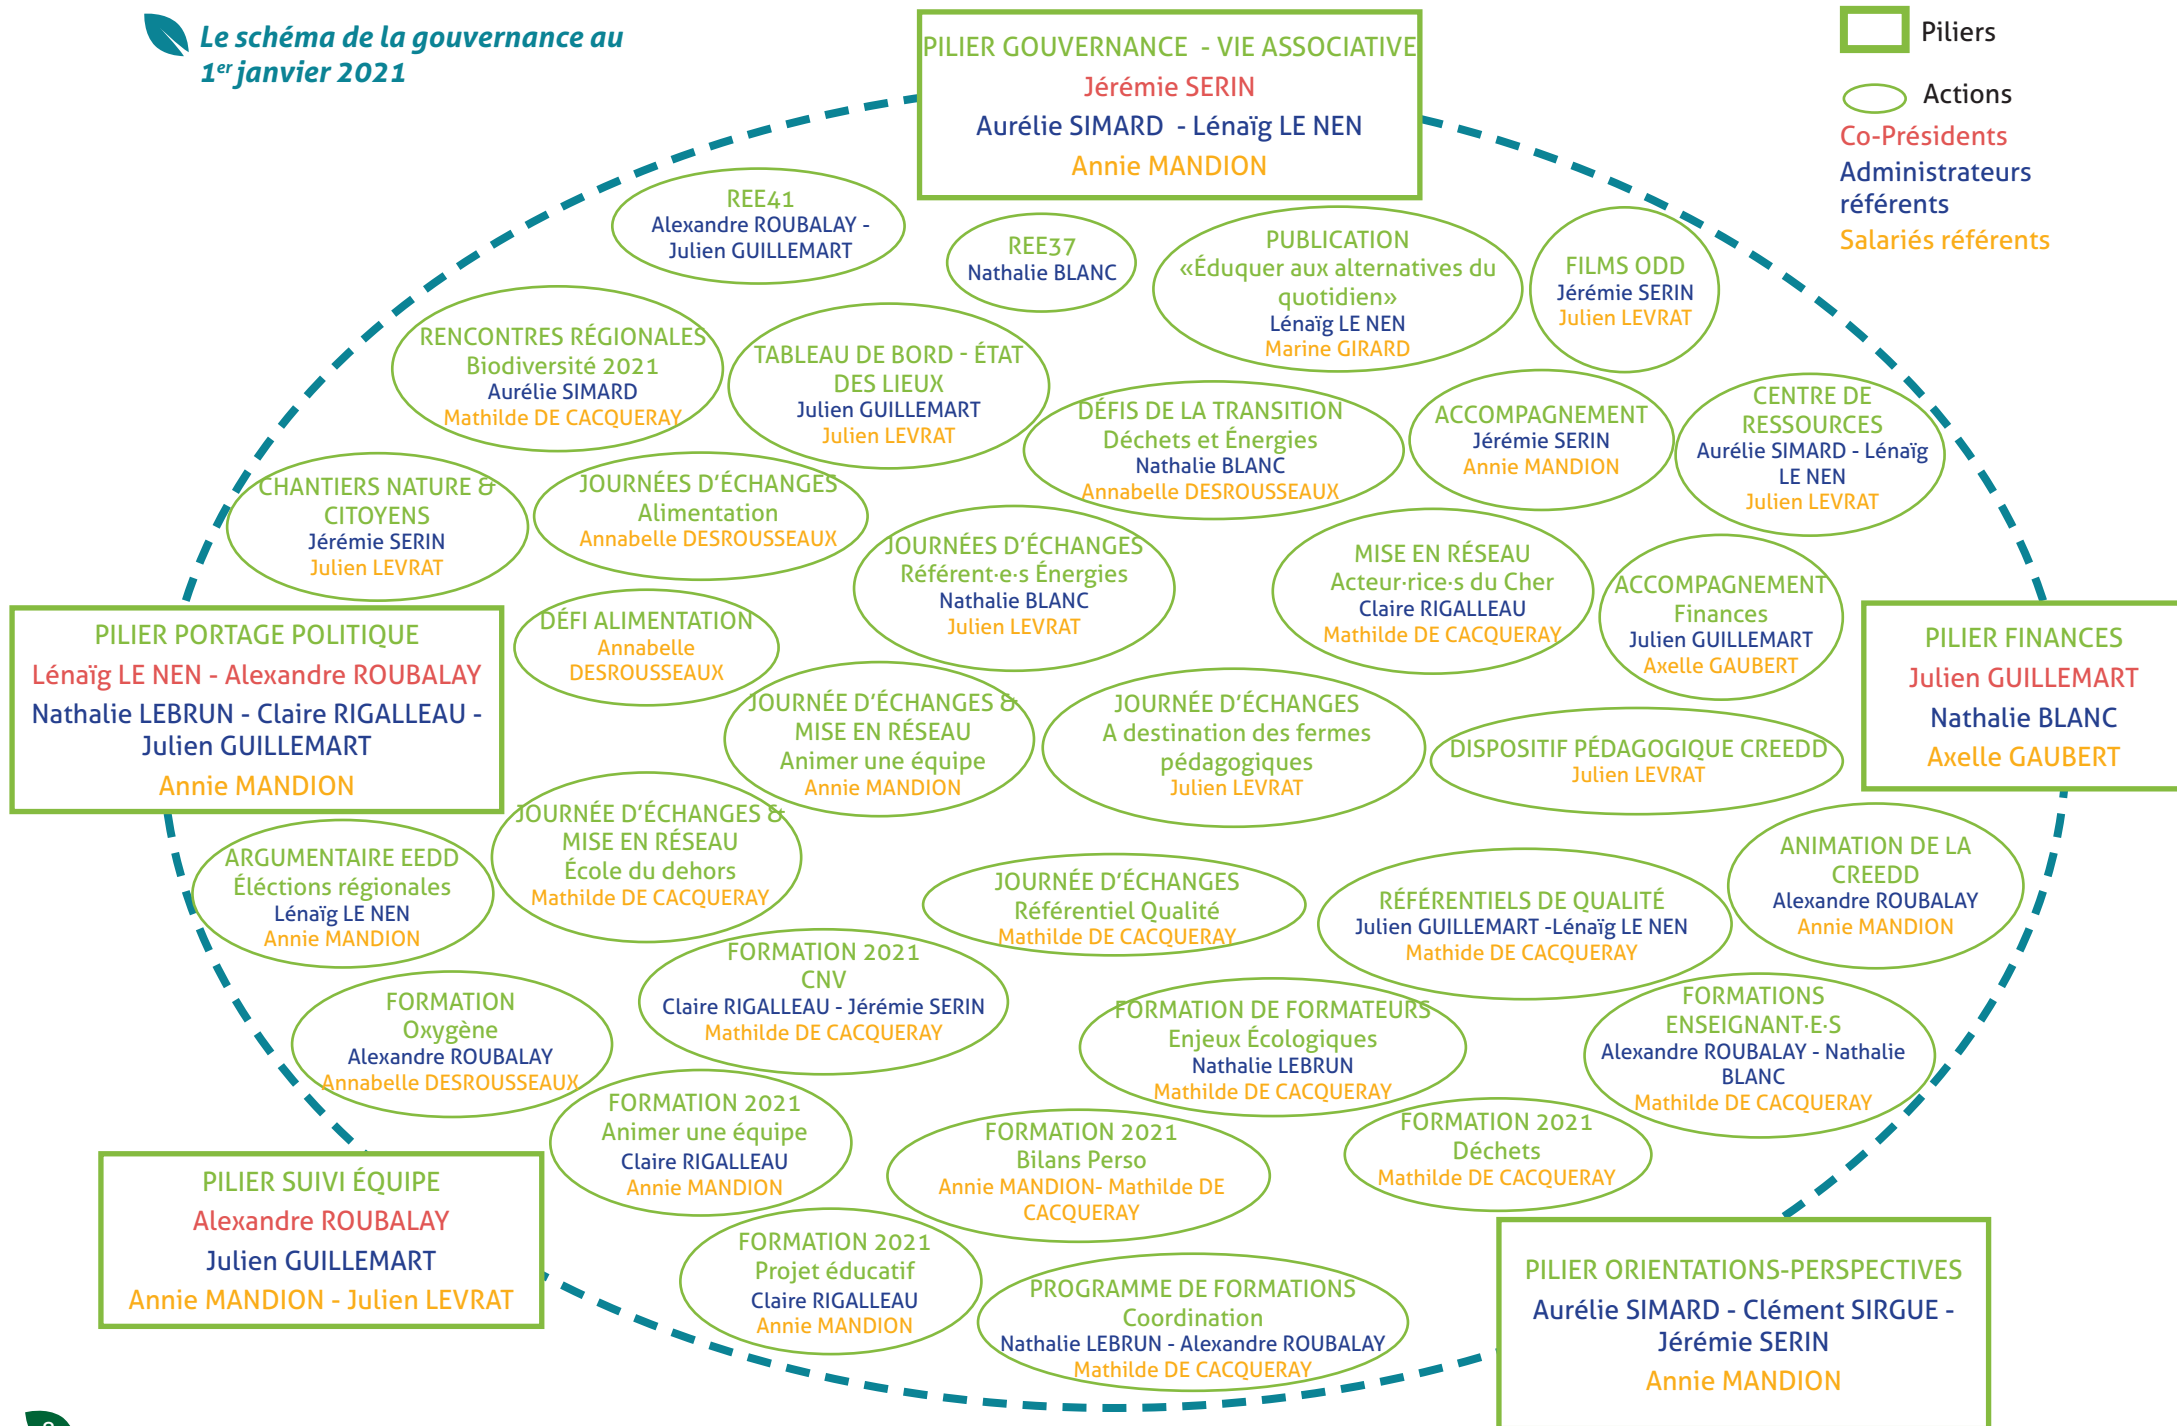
Le schéma de la gouvernance au 1$^{er}$ janvier 2021

PILIER GOUVERNANCE - VIE ASSOCIATIVE
Jérémie SERIN
Aurélie SIMARD - Lénaïg LE NEN
Annie MANDION

Piliers
Actions
Co-Présidents
Administrateurs référents
Salariés référents

REE41
Alexandre ROUBALAY - Julien GUILLEMART

REE37
Nathalie BLANC

PUBLICATION
«Éduquer aux alternatives du quotidien»
Lénaïg LE NEN
Marine GIRARD

FILMS ODD
Jérémie SERIN
Julien LEVRAT

RENCONTRES RÉGIONALES
Biodiversité 2021
Aurélie SIMARD
Mathilde DE CACQUERAY

TABLEAU DE BORD - ÉTAT DES LIEUX
Julien GUILLEMART
Julien LEVRAT

DÉFIS DE LA TRANSITION
Déchets et Énergies
Nathalie BLANC
Annabelle DESROUSSEAUX

ACCOMPAGNEMENT
Jérémie SERIN
Annie MANDION

CENTRE DE RESSOURCES
Aurélie SIMARD - Lénaïg LE NEN
Julien LEVRAT

CHANTIERS NATURE & CITOYENS
Jérémie SERIN
Julien LEVRAT

JOURNÉES D'ÉCHANGES
Alimentation
Annabelle DESROUSSEAUX

JOURNÉES D'ÉCHANGES
Référent·e·s Énergies
Nathalie BLANC
Julien LEVRAT

MISE EN RÉSEAU
Acteur·rice·s du Cher
Claire RIGALLEAU
Mathilde DE CACQUERAY

ACCOMPAGNEMENT
Finances
Julien GUILLEMART
Axelle GAUBERT

PILIER PORTAGE POLITIQUE
Lénaïg LE NEN - Alexandre ROUBALAY
Nathalie LEBRUN - Claire RIGALLEAU - Julien GUILLEMART
Annie MANDION

DÉFI ALIMENTATION
Annabelle DESROUSSEAUX

JOURNÉE D'ÉCHANGES & MISE EN RÉSEAU
Animer une équipe
Annie MANDION

JOURNÉE D'ÉCHANGES
A destination des fermes pédagogiques
Julien LEVRAT

DISPOSITIF PÉDAGOGIQUE CREEDD
Julien LEVRAT

PILIER FINANCES
Julien GUILLEMART
Nathalie BLANC
Axelle GAUBERT

ARGUMENTAIRE EEDD
Éléctions régionales
Lénaïg LE NEN
Annie MANDION

JOURNÉE D'ÉCHANGES & MISE EN RÉSEAU
École du dehors
Mathilde DE CACQUERAY

JOURNÉE D'ÉCHANGES
Référentiel Qualité
Mathilde DE CACQUERAY

RÉFÉRENTIELS DE QUALITÉ
Julien GUILLEMART -Lénaïg LE NEN
Mathide DE CACQUERAY

ANIMATION DE LA CREEDD
Alexandre ROUBALAY
Annie MANDION

FORMATION
Oxygène
Alexandre ROUBALAY
Annabelle DESROUSSEAUX

FORMATION 2021
CNV
Claire RIGALLEAU - Jérémie SERIN
Mathilde DE CACQUERAY

FORMATION DE FORMATEURS
Enjeux Écologiques
Nathalie LEBRUN
Mathilde DE CACQUERAY

FORMATIONS ENSEIGNANT·E·S
Alexandre ROUBALAY - Nathalie BLANC
Mathilde DE CACQUERAY

FORMATION 2021
Animer une équipe
Claire RIGALLEAU
Annie MANDION

FORMATION 2021
Bilans Perso
Annie MANDION- Mathilde DE CACQUERAY

FORMATION 2021
Déchets
Mathilde DE CACQUERAY

PILIER SUIVI ÉQUIPE
Alexandre ROUBALAY
Julien GUILLEMART
Annie MANDION - Julien LEVRAT

FORMATION 2021
Projet éducatif
Claire RIGALLEAU
Annie MANDION

PROGRAMME DE FORMATIONS
Coordination
Nathalie LEBRUN - Alexandre ROUBALAY
Mathilde DE CACQUERAY

PILIER ORIENTATIONS-PERSPECTIVES
Aurélie SIMARD - Clément SIRGUE - Jérémie SERIN
Annie MANDION